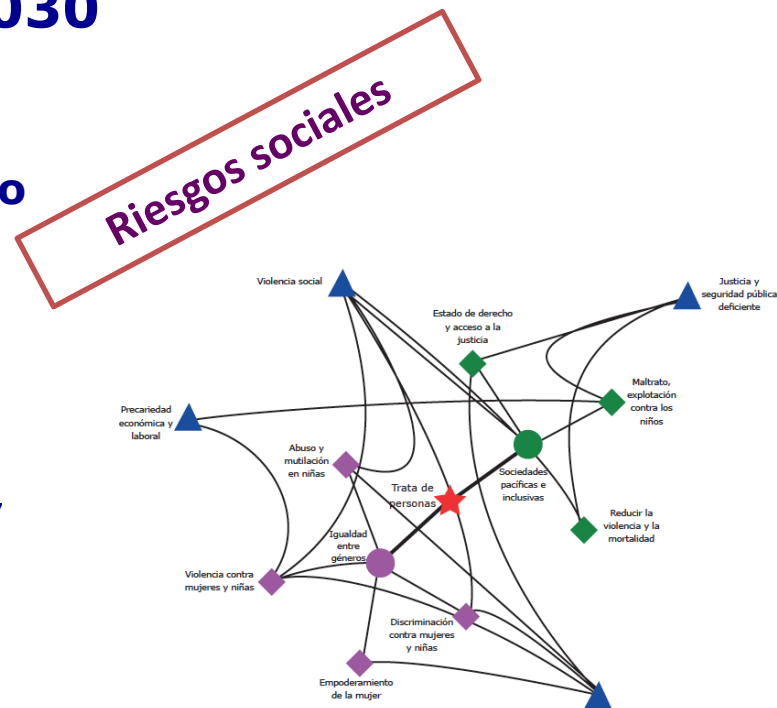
030

o

Riesgos sociales

Violencia social

Justicia y seguridad pública deficiente

Estado de derecho y acceso a la justicia

Maltrato, explotación contra los niños

Precariedad económica y laboral

Abuso y mutilación en niñas

Trata de personas

Sociedades pacíficas e inclusivas

Reducir la violencia y la mortalidad

Igualdad entre géneros

Violencia contra mujeres y niñas

Discriminación contra mujeres y niñas

Empoderamiento de la mujer